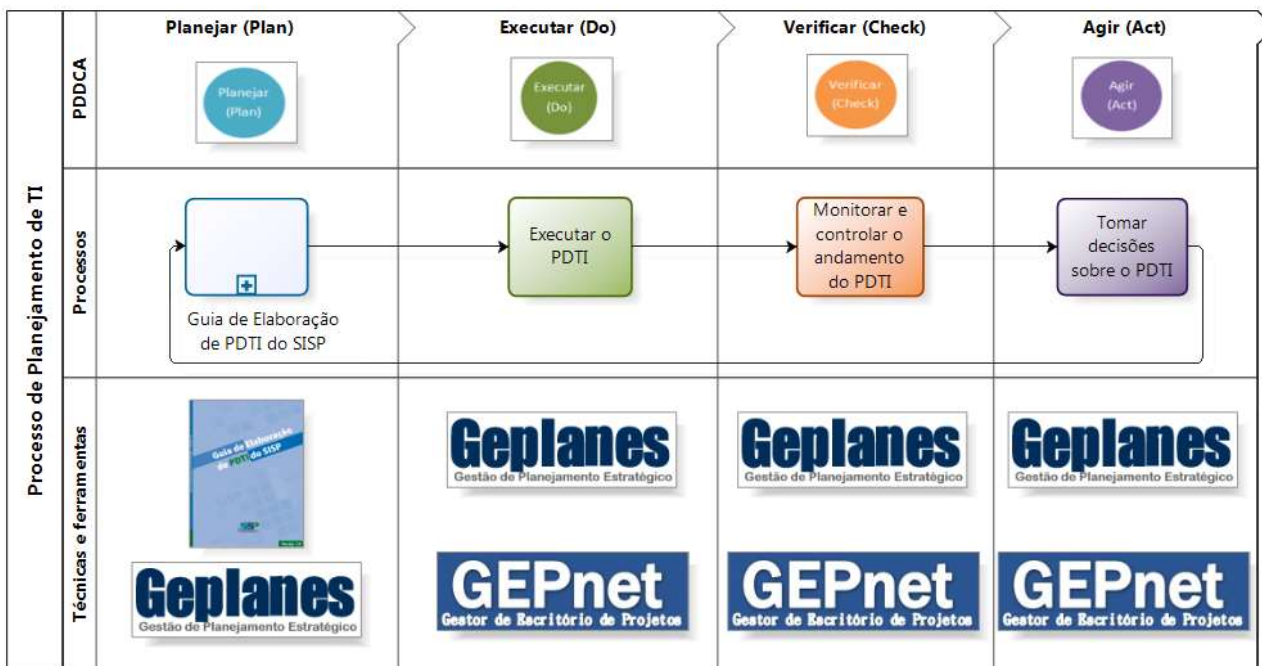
Processo de Planejamento de TI

Planejar (Plan)

Executar (Do)

Verificar (Check)

Agir (Act)

PDDCA

Planejar (Plan)

Executar (Do)

Verificar (Check)

Agir (Act)

Processos

Guia de Elaboração de PDTI do SISP

Executar o PDTI

Monitorar e controlar o andamento do PDTI

Tomar decisões sobre o PDTI

Técnicas e ferramentas

Guia de Elaboração de PDTI do SISP

SISP

Geplanes
Gestão de Planejamento Estratégico

Geplanes
Gestão de Planejamento Estratégico

GEPnet
Gestor de Escritório de Projetos

Geplanes
Gestão de Planejamento Estratégico

GEPnet
Gestor de Escritório de Projetos

Geplanes
Gestão de Planejamento Estratégico

GEPnet
Gestor de Escritório de Projetos